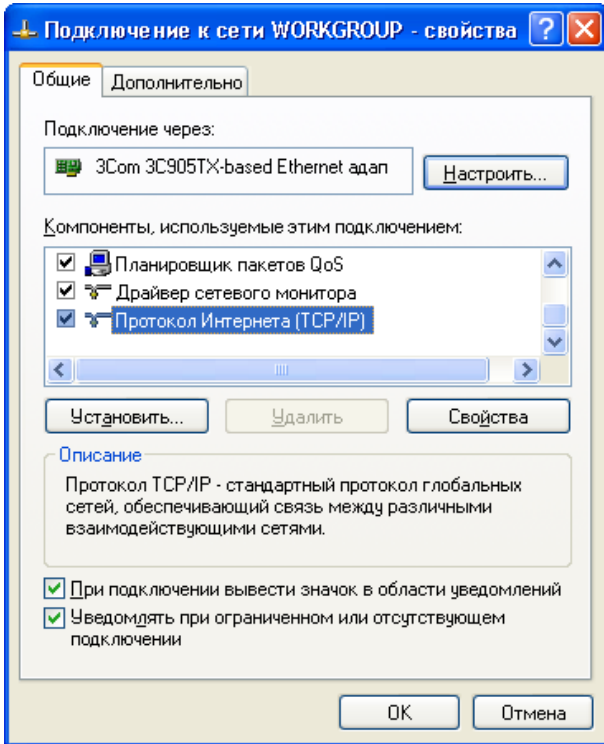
Подключение к сети WORKGROUP - свойства

Общие | Дополнительно

Подключение через:

3Com 3C905TX-based Ethernet адап

Настроить...

Компоненты, используемые этим подключением:

Планировщик пакетов QoS

Драйвер сетевого монитора

Протокол Интернета (TCP/IP)

Установить... | Удалить | Свойства

Описание

Протокол TCP/IP - стандартный протокол глобальных сетей, обеспечивающий связь между различными взаимодействующими сетями.

При подключении вывести значок в области уведомлений

Уведомлять при ограниченном или отсутствующем подключении

OK | Отмена